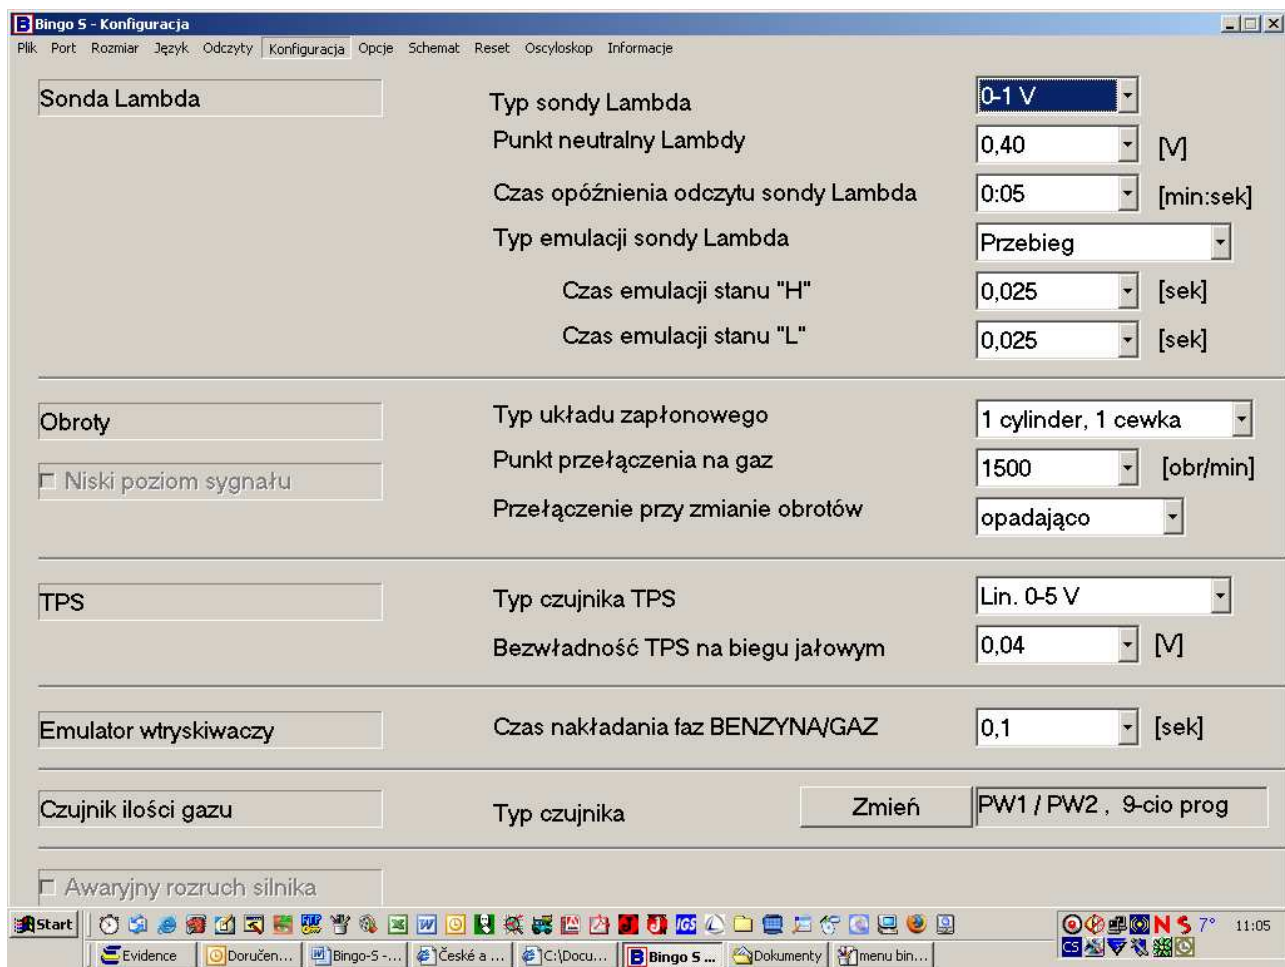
Bingo S - Konfiguracja

Plik Port Rozmiar Język Odczyty Konfiguracja Opcje Schemat Reset Oscyloskop Informacje

Sonda Lambda

Typ sondy Lambda 0-1 V

Punkt neutralny Lambdy 0,40 [V]

Czas opóźnienia odczytu sondy Lambda 0:05 [min:sek]

Typ emulacji sondy Lambda Przebieg

Czas emulacji stanu "H" 0,025 [sek]

Czas emulacji stanu "L" 0,025 [sek]

Obroty

Niski poziom sygnału

Typ układu zapłonowego 1 cylinder, 1 cewka

Punkt przełączenia na gaz 1500 [obr/min]

Przełączenie przy zmianie obrotów opadająco

TPS

Typ czujnika TPS Lin. 0-5 V

Bezwładność TPS na biegu jałowym 0,04 [V]

Emulator wtryskiwaczy

Czas nakładania faz BENZYNA/GAZ 0,1 [sek]

Czujnik ilości gazu

Typ czujnika Zmień PW1 / PW2 , 9-cio prog

Awaryjny rozruch silnika

Start

7° 11:05

Evidence Doručen... Bingo-S -... České a ... C:\Docu... Bingo S ... Dokumenty menu bin...